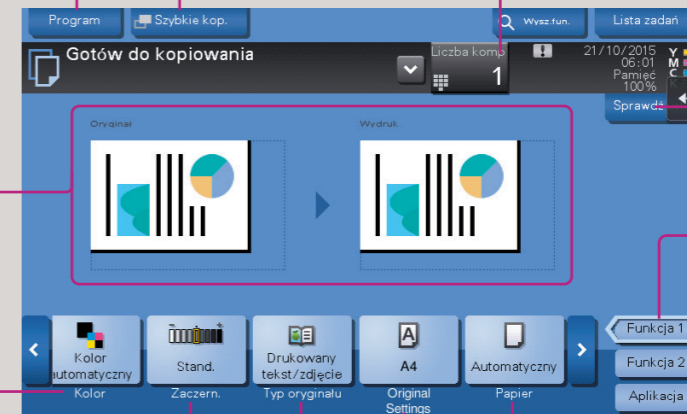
Program
Szybkie kop.
Wysz.fun.
Lista zadań
Gotów do kopiowania
Liczba komp
1
21/10/2015
06:01
Pamięć
100%
Y
M
C
Sprawdź
Oryginał
Wydruk
Kolor automatyczny
Kolor
Stand.
Zaczern.
Drukowany tekst/zdjęcie
Typ oryginału
A4
Original Settings
Automatyczny
Papier
Funkcja 1
Funkcja 2
Aplikacja